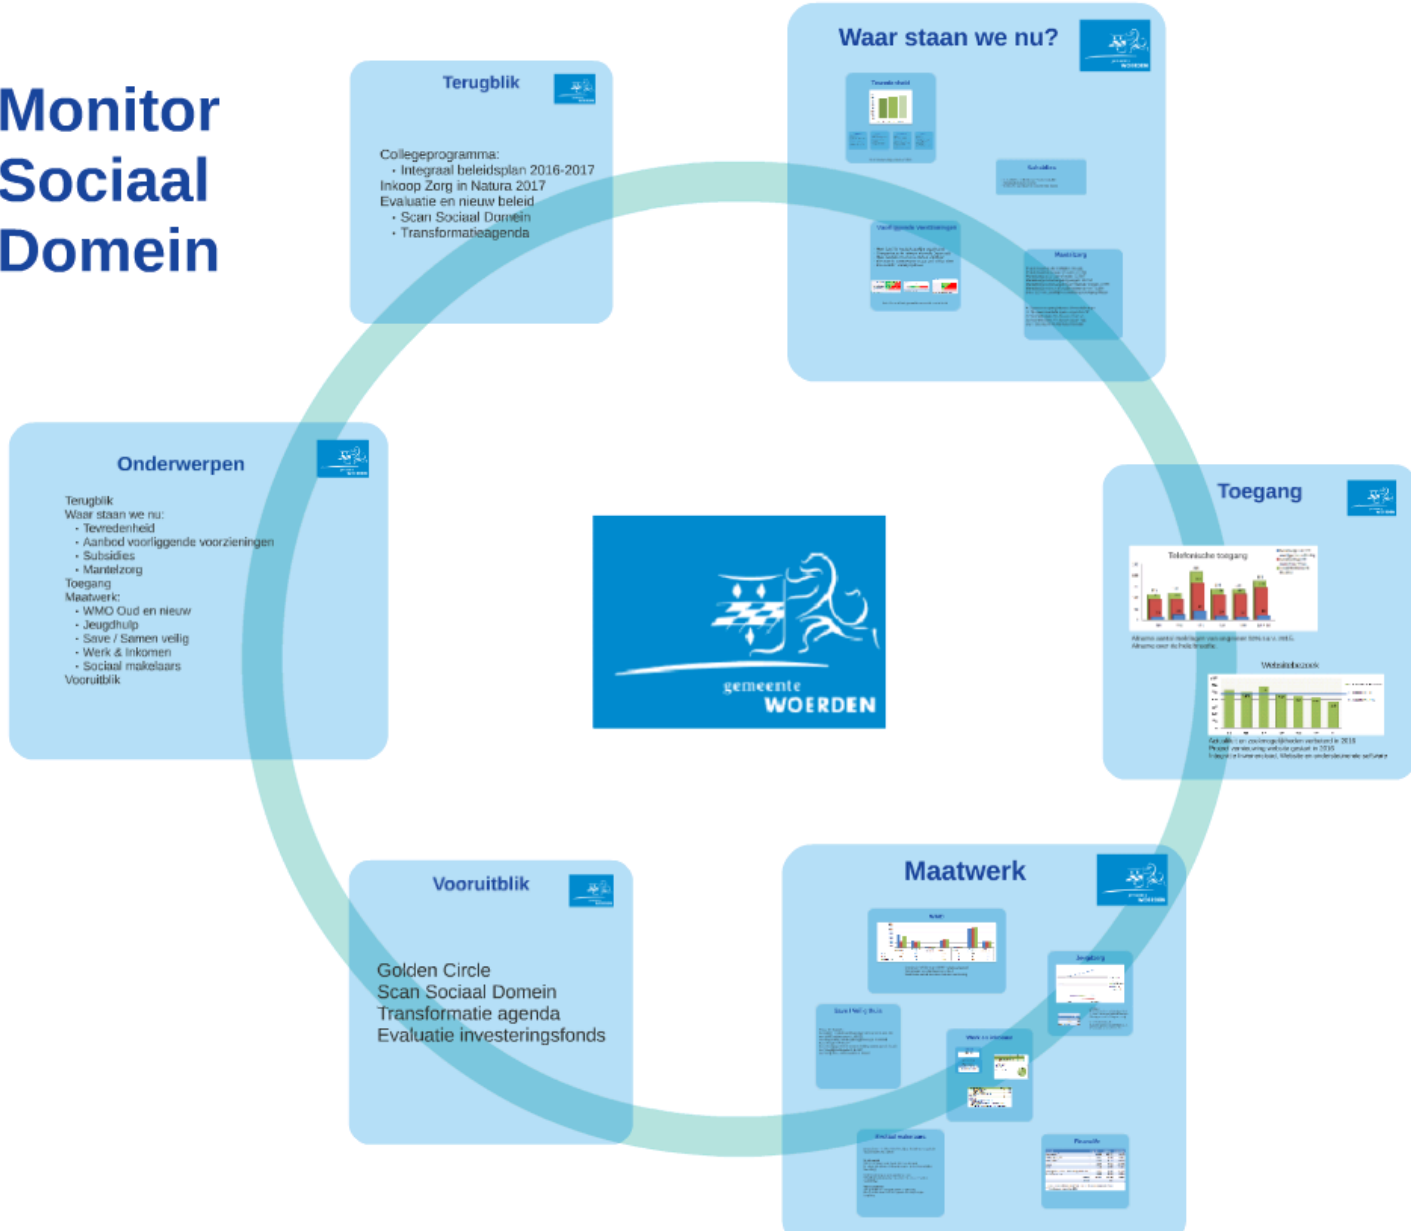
Monitor Sociaal Domein

Terugblik

Collegeprogramma:
• Integraal beleidsplan 2016-2017
Inkoop Zorg in Natura 2017
Evaluatie en nieuw beleid
• Scan Sociaal Domein
• Transformatieagenda

Waar staan we nu?

Tevredenheid

Subsidies

Aanbod voorliggende voorzieningen

Mantelzorg

Onderwerpen

Terugblik
Waar staan we nu:
• Tevredenheid
• Aanbod voorliggende voorzieningen
• Subsidies
• Mantelzorg
Toegang
Maatwerk:
• WMO Oud en nieuw
• Jeugdhulp
• Save / Samen veilig
• Werk & Inkomen
• Sociaal makelaars
Vooruitblik

gemeente WOERDEN

Toegang

Telefonische toegang

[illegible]

Websitebezoek

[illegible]

Vooruitblik

Golden Circle
Scan Sociaal Domein
Transformatie agenda
Evaluatie investeringsfonds

Maatwerk

WMO

Jeugdzorg

Save / Veilig thuis

Werk en Inkomen

Sociaal makelaars

Financiën